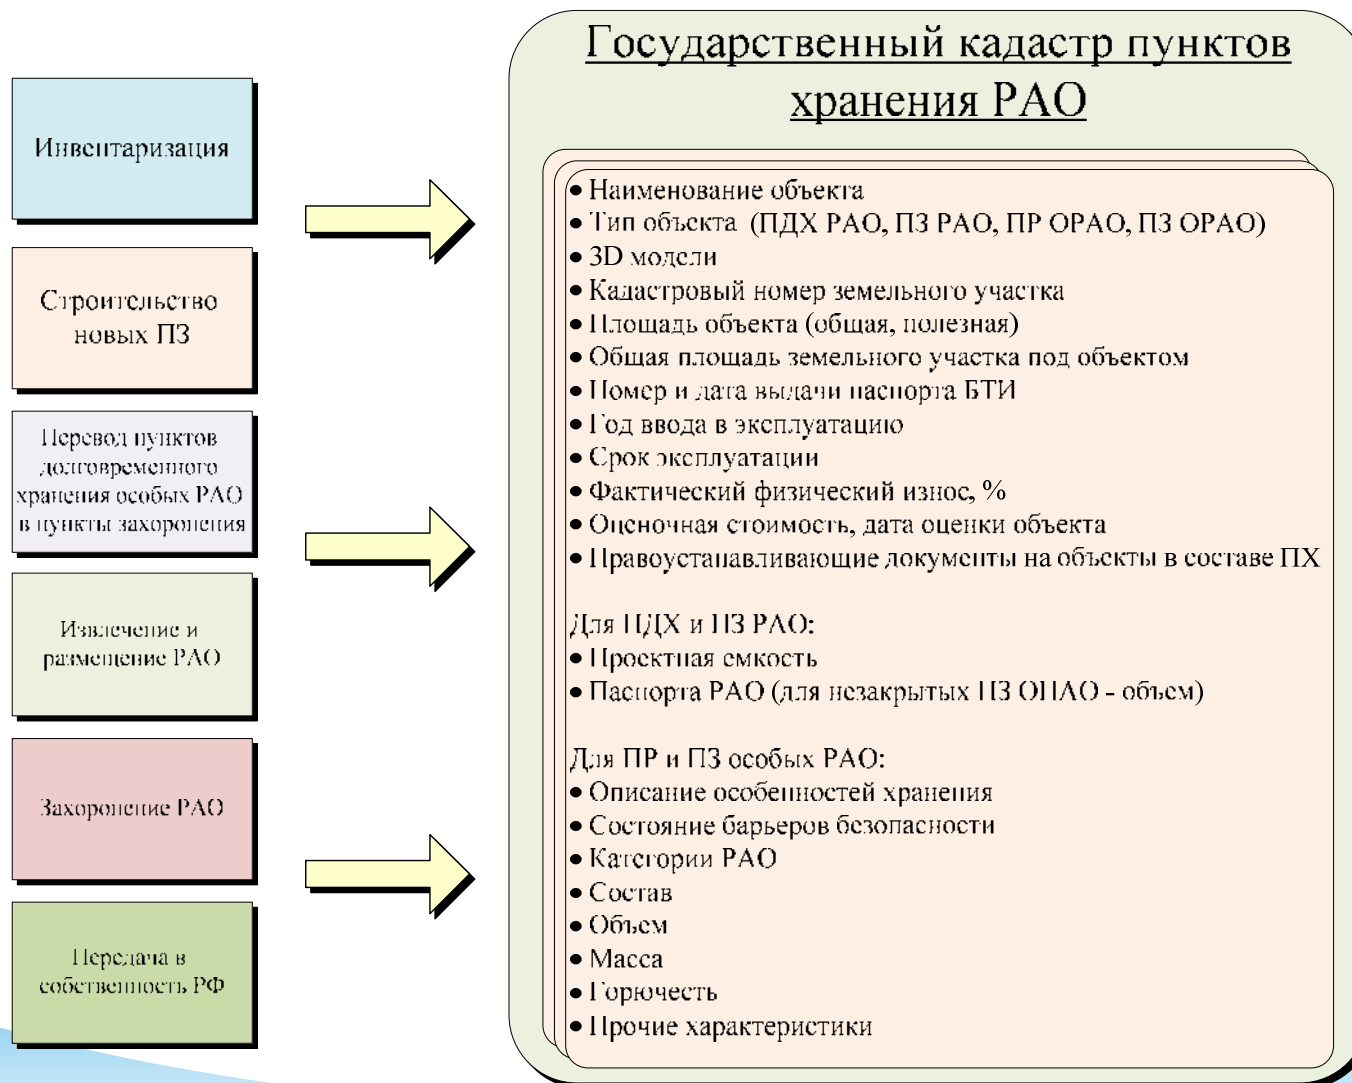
Инвентаризация

Строительство новых ПЗ

Перевод пунктов долговременного хранения особых РАО в пункты захоронения

Извлечение и размещение РАО

Захоронение РАО

Передача в собственность РФ

Государственный кадастр пунктов хранения РАО

• Наименование объекта
• Тип объекта (ПДХ РАО, ПЗ РАО, ПР ОРАО, ПЗ ОРАО)
• 3D модели
• Кадастровый номер земельного участка
• Площадь объекта (общая, полезная)
• Общая площадь земельного участка под объектом
• Номер и дата выдачи паспорта БТИ
• Год ввода в эксплуатацию
• Срок эксплуатации
• Фактический физический износ, %
• Оценочная стоимость, дата оценки объекта
• Правоустанавливающие документы на объекты в составе ПХ

Для ПДХ и ПЗ РАО:
• Проектная емкость
• Паспорта РАО (для незакрытых ПЗ ОНАО - объем)

Для ПР и ПЗ особых РАО:
• Описание особенностей хранения
• Состояние барьеров безопасности
• Категории РАО
• Состав
• Объем
• Масса
• Горючесть
• Прочие характеристики